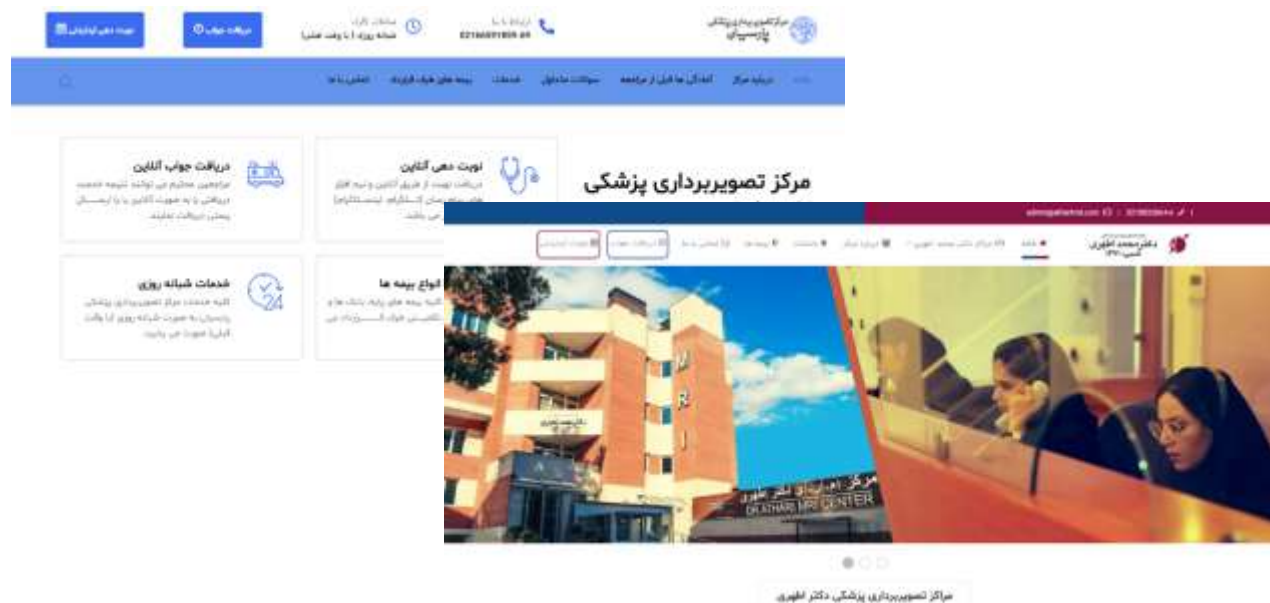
مرکز تصویربرداری پزشکی پارسیان

ارتباط با ما
02166001808-69

ساعات کاری
شبانه روزی ( با وقت قبلی)

دریافت جواب

نوبت دهی اینترنتی

خانه درباره مرکز آمادگی ها قبل از مراجعه سوالات متداول خدمات بیمه های طرف قرارداد تماس با ما

مرکز تصویربرداری پزشکی

نوبت دهی آنلاین
دریافت نوبت از طریق آنلاین و تیم های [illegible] ([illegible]) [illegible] می باشد.

دریافت جواب آنلاین
مراجعین محترم می توانند نتیجه خدمت دریافتی را به صورت آنلاین یا با ارسال پستی دریافت نمایند.

انواع بیمه ها
کلیه بیمه های پایه، بانک ها و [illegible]

خدمات شبانه روزی
کلیه خدمات مرکز تصویربرداری پزشکی پارسیان به صورت شبانه روزی (با وقت قبلی) صورت می پذیرد.

admin@atharimri.com | 02188038644

دکتر محمد اطهری

خانه مراکز دکتر محمد اطهری درباره مرکز خدمات بیمه ها تماس با ما دریافت جواب نوبت اینترنتی

MRI
DR.ATHARI MRI CENTER
مرکز ام آر آی دکتر اطهری

مراکز تصویربرداری پزشکی دکتر اطهری